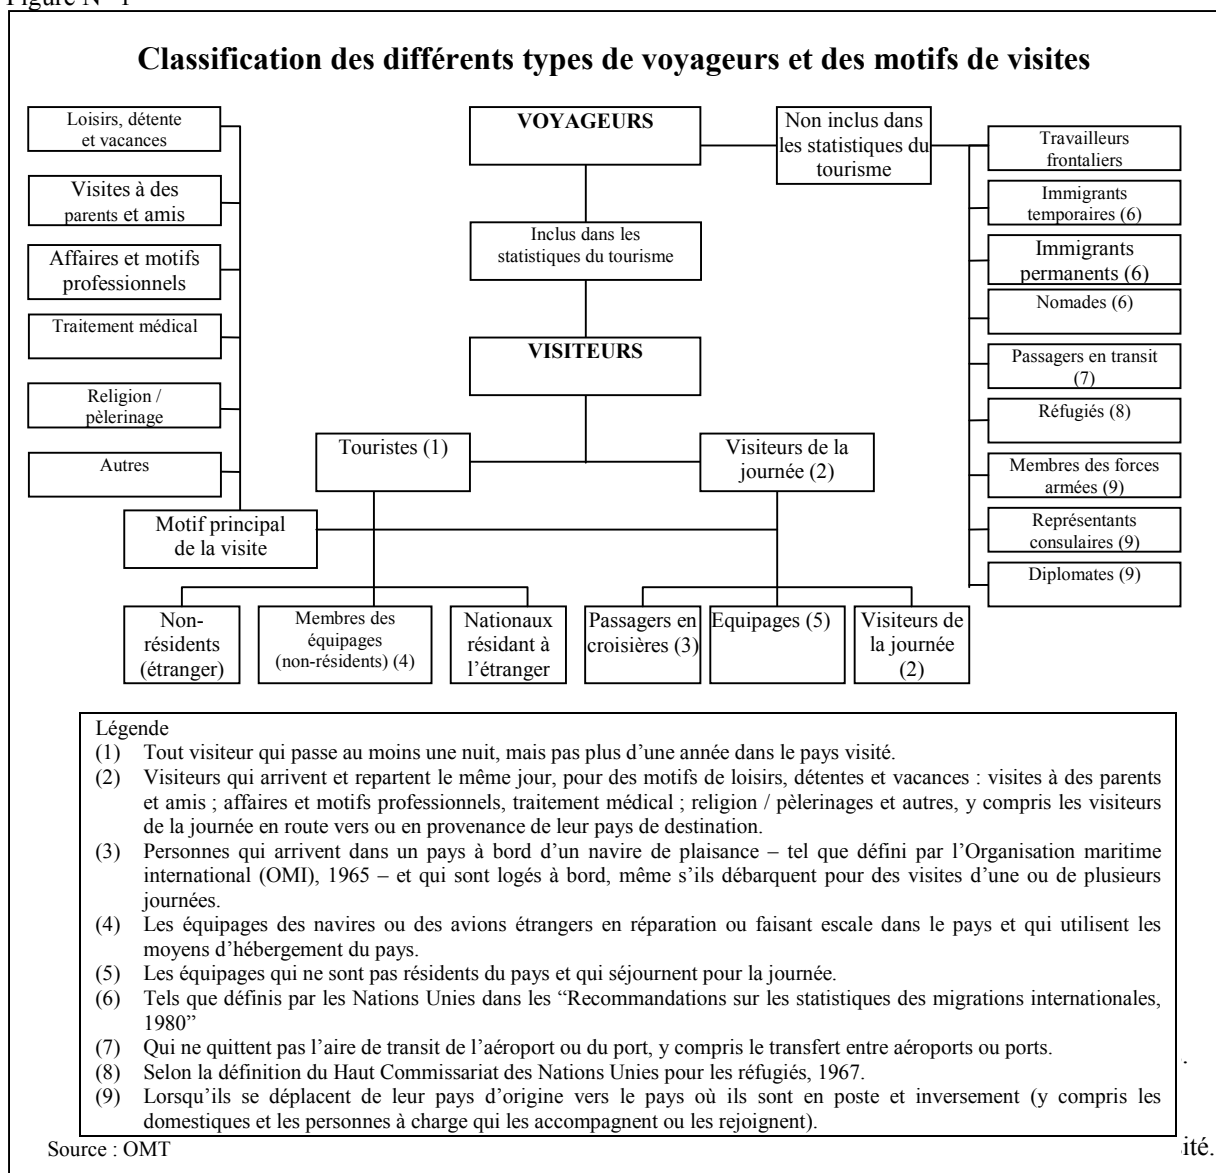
Figure N° 1

Classification des différents types de voyageurs et des motifs de visites

Loisirs, détente et vacances

Visites à des parents et amis

Affaires et motifs professionnels

Traitement médical

Religion / pèlerinage

Autres

Motif principal de la visite

VOYAGEURS

Inclus dans les statistiques du tourisme

VISITEURS

Touristes (1)

Visiteurs de la journée (2)

Non inclus dans les statistiques du tourisme

Travailleurs frontaliers

Immigrants temporaires (6)

Immigrants permanents (6)

Nomades (6)

Passagers en transit (7)

Réfugiés (8)

Membres des forces armées (9)

Représentants consulaires (9)

Diplomates (9)

Non-résidents (étranger)

Membres des équipages (non-résidents) (4)

Nationaux résidant à l'étranger

Passagers en croisières (3)

Equipages (5)

Visiteurs de la journée (2)

Légende
(1) Tout visiteur qui passe au moins une nuit, mais pas plus d'une année dans le pays visité.
(2) Visiteurs qui arrivent et repartent le même jour, pour des motifs de loisirs, détentes et vacances : visites à des parents et amis ; affaires et motifs professionnels, traitement médical ; religion / pèlerinages et autres, y compris les visiteurs de la journée en route vers ou en provenance de leur pays de destination.
(3) Personnes qui arrivent dans un pays à bord d'un navire de plaisance – tel que défini par l'Organisation maritime international (OMI), 1965 – et qui sont logés à bord, même s'ils débarquent pour des visites d'une ou de plusieurs journées.
(4) Les équipages des navires ou des avions étrangers en réparation ou faisant escale dans le pays et qui utilisent les moyens d'hébergement du pays.
(5) Les équipages qui ne sont pas résidents du pays et qui séjournent pour la journée.
(6) Tels que définis par les Nations Unies dans les "Recommandations sur les statistiques des migrations internationales, 1980"
(7) Qui ne quittent pas l'aire de transit de l'aéroport ou du port, y compris le transfert entre aéroports ou ports.
(8) Selon la définition du Haut Commissariat des Nations Unies pour les réfugiés, 1967.
(9) Lorsqu'ils se déplacent de leur pays d'origine vers le pays où ils sont en poste et inversement (y compris les domestiques et les personnes à charge qui les accompagnent ou les rejoignent).

Source : OMT

ité.